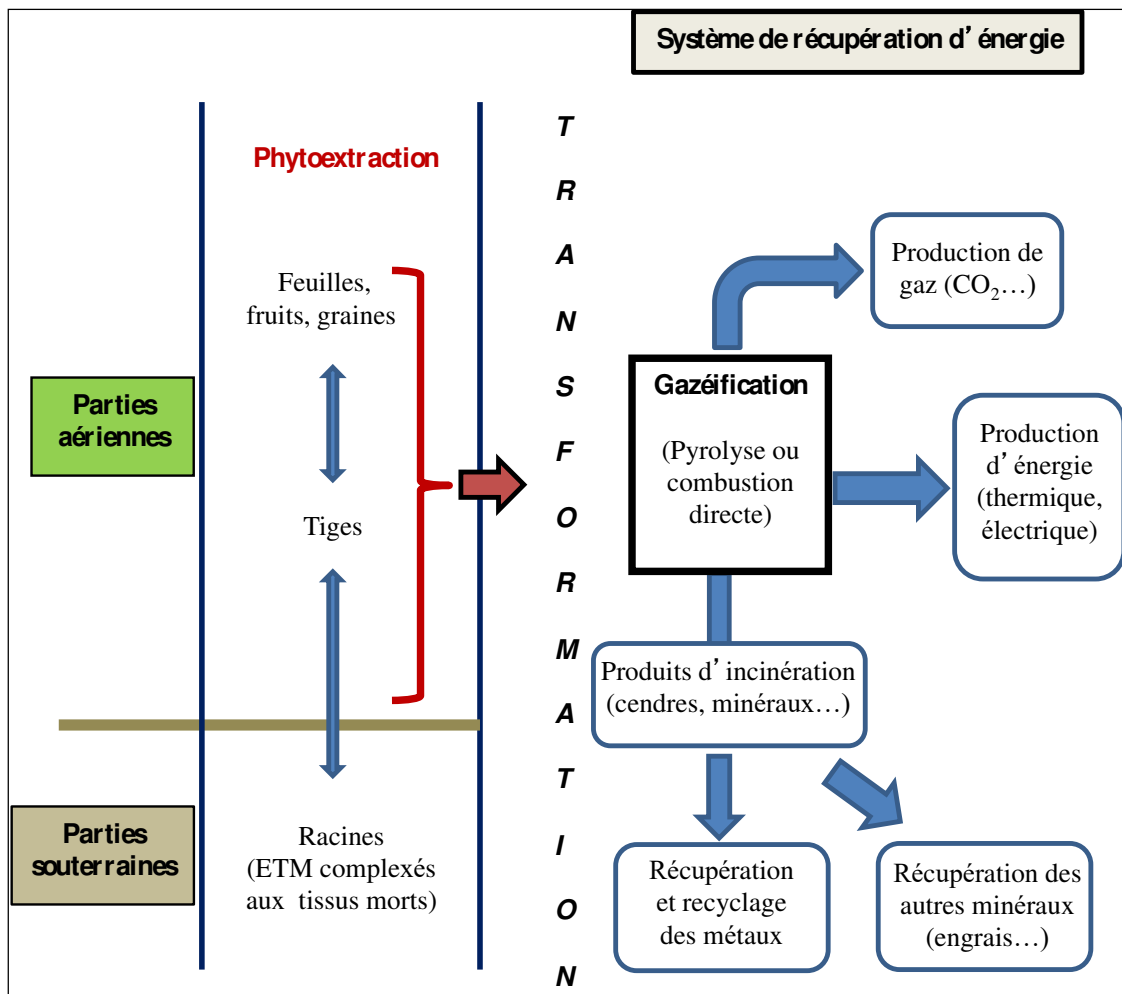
Système de récupération d'énergie

Phytoextraction

Parties aériennes

Feuilles, fruits, graines

Tiges

Parties souterraines

Racines (ETM complexés aux tissus morts)

T
R
A
N
S
F
O
R
M
A
T
I
O
N

Production de gaz ($CO_2$…)

Gazéification

(Pyrolyse ou combustion directe)

Production d'énergie (thermique, électrique)

Produits d'incinération (cendres, minéraux…)

Récupération et recyclage des métaux

Récupération des autres minéraux (engrais…)